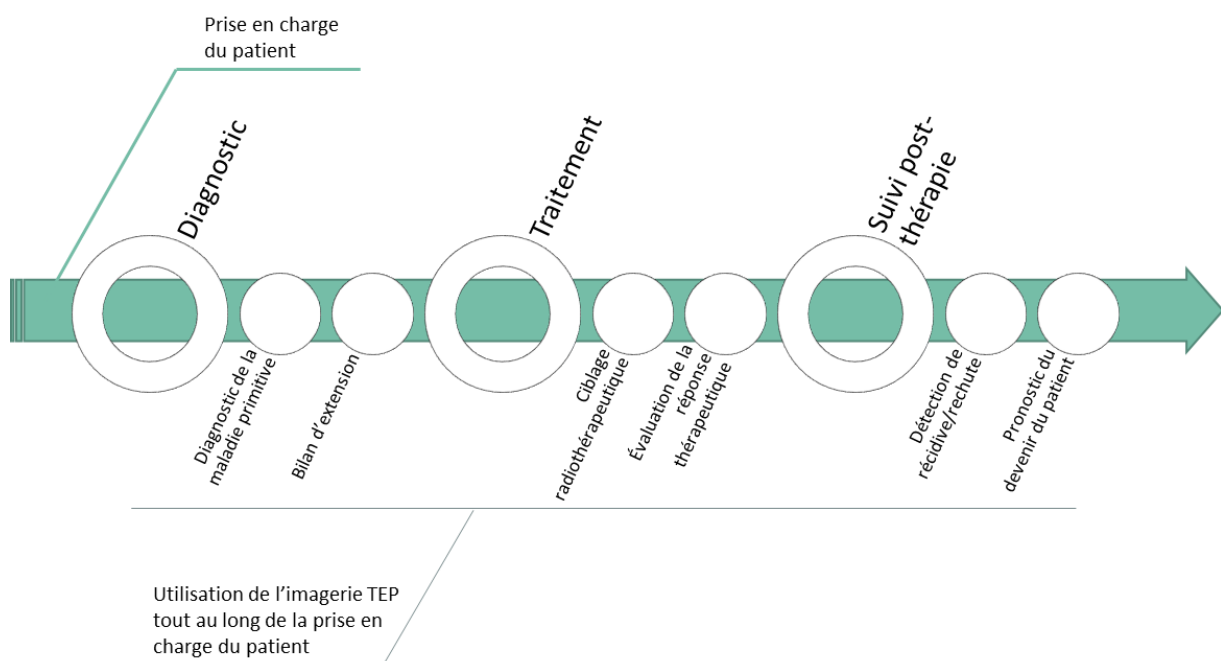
Prise en charge du patient

Diagnostic

Traitement

Suivi post-thérapie

Diagnostic de la maladie primitive

Bilan d'extension

Ciblage radiothérapeutique

Évaluation de la réponse thérapeutique

Détection de récidive/rechute

Pronostic du devenir du patient

Utilisation de l'imagerie TEP tout au long de la prise en charge du patient